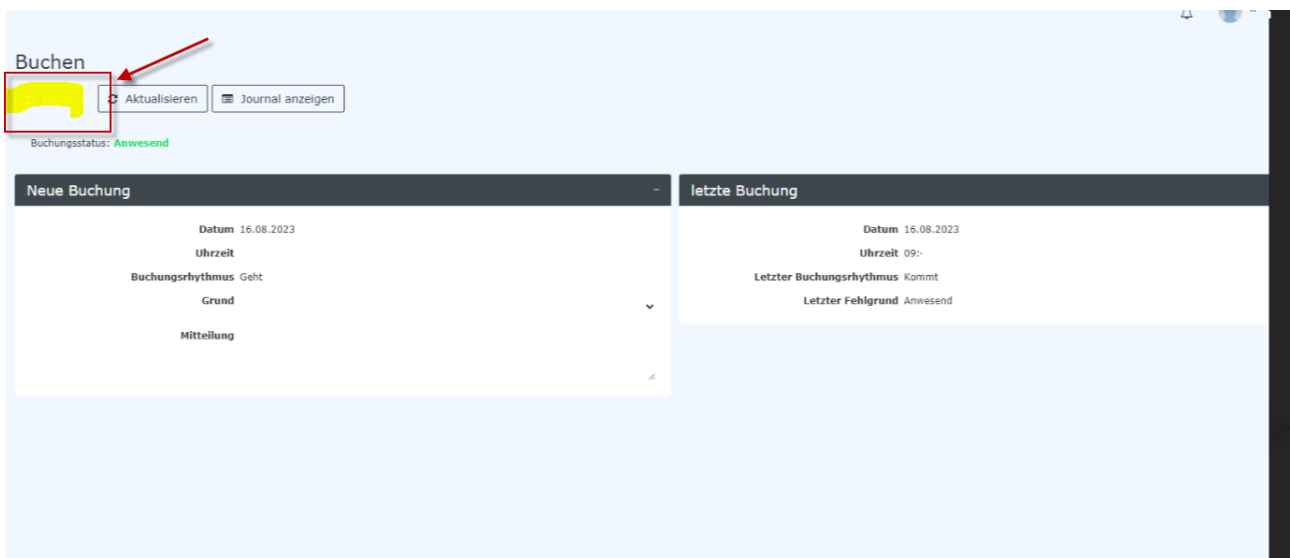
Buchen

Aktualisieren

Journal anzeigen

Buchungsstatus: Anwesend

Neue Buchung

-

Datum 16.08.2023

Uhrzeit

Buchungsrhythmus Geht

Grund

Mitteilung

letzte Buchung

Datum 16.08.2023

Uhrzeit 09:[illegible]

Letzter Buchungsrhythmus Kommt

Letzter Fehlgrund Anwesend